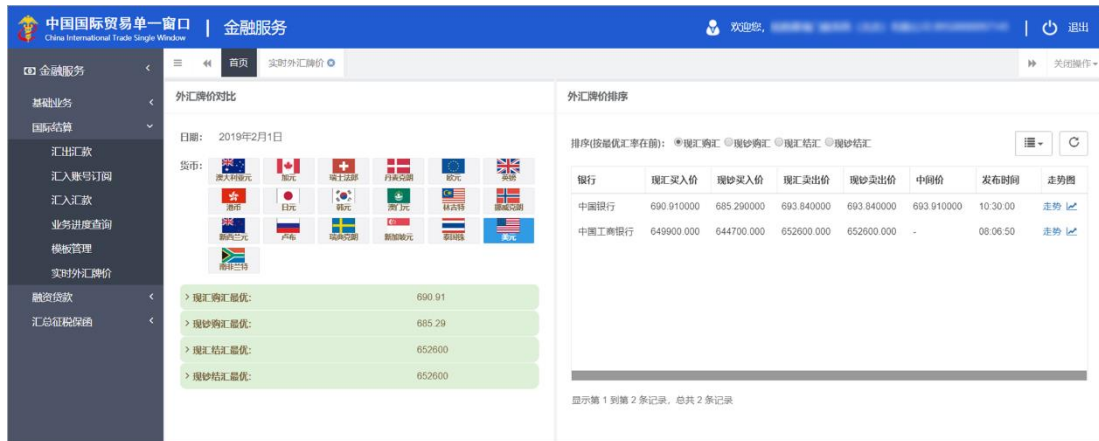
中国国际贸易单一窗口 China International Trade Single Window | 金融服务

欢迎您, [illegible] | 退出

金融服务
基础业务
国际结算
汇出汇款
汇入账号订阅
汇入汇款
业务进度查询
模板管理
实时外汇牌价
融资贷款
汇总征税保函

首页 实时外汇牌价

关闭操作

外汇牌价对比

日期: 2019年2月1日

货币: 澳大利亚元 加元 瑞士法郎 丹麦克朗 欧元 英镑 港币 日元 韩元 澳门元 林吉特 挪威克朗 新西兰元 卢布 瑞典克朗 新加坡元 泰国铢 美元 南非兰特

> 现汇购汇最优: 690.91
> 现钞购汇最优: 685.29
> 现汇结汇最优: 652600
> 现钞结汇最优: 652600

外汇牌价排序

排序(按最优汇率在前): 现汇购汇 现钞购汇 现汇结汇 现钞结汇

| 银行 | 现汇买入价 | 现钞买入价 | 现汇卖出价 | 现钞卖出价 | 中间价 | 发布时间 | 走势图 |
|---|---|---|---|---|---|---|---|
| 中国银行 | 690.910000 | 685.290000 | 693.840000 | 693.840000 | 693.910000 | 10:30:00 | 走势 |
| 中国工商银行 | 649900.000 | 644700.000 | 652600.000 | 652600.000 | - | 08:06:50 | 走势 |

显示第 1 到第 2 条记录, 总共 2 条记录